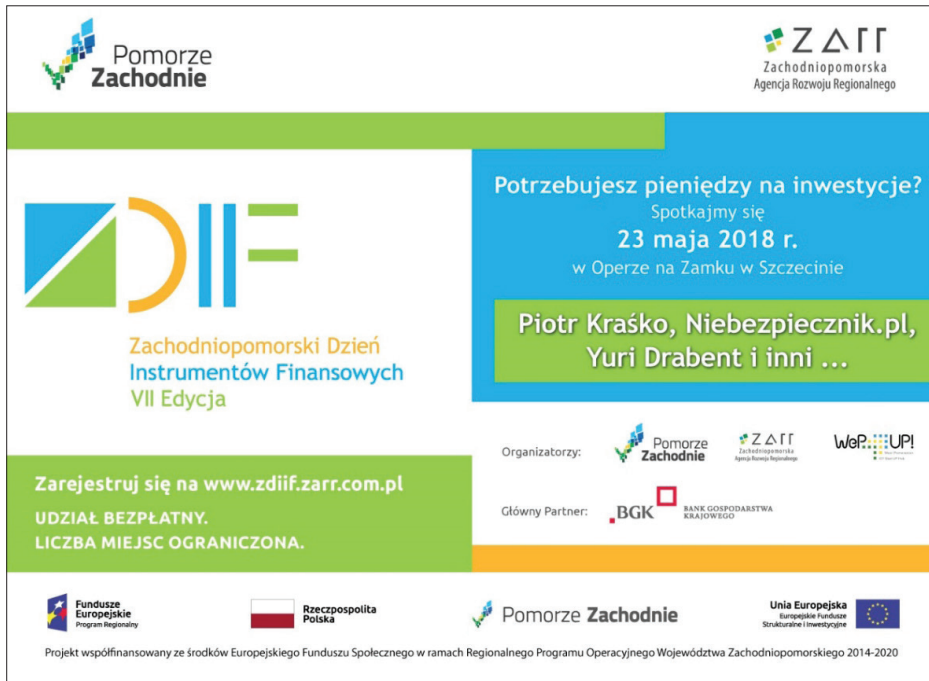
Pomorze Zachodnie

ZARR
Zachodniopomorska Agencja Rozwoju Regionalnego

ZDIIF

Zachodniopomorski Dzień Instrumentów Finansowych
VII Edycja

Potrzebujesz pieniędzy na inwestycje?
Spotkajmy się
23 maja 2018 r.
w Operze na Zamku w Szczecinie

Piotr Kraśko, Niebezpiecznik.pl, Yuri Drabent i inni ...

Zarejestruj się na www.zdiif.zarr.com.pl

UDZIAŁ BEZPŁATNY.
LICZBA MIEJSC OGRANICZONA.

Organizatorzy: Pomorze Zachodnie ZARR Zachodniopomorska Agencja Rozwoju Regionalnego WeP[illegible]UP!

Główny Partner: BGK BANK GOSPODARSTWA KRAJOWEGO

Fundusze Europejskie Program Regionalny

Rzeczpospolita Polska

Pomorze Zachodnie

Unia Europejska Europejskie Fundusze Strukturalne i Inwestycyjne

Projekt współfinansowany ze środków Europejskiego Funduszu Społecznego w ramach Regionalnego Programu Operacyjnego Województwa Zachodniopomorskiego 2014-2020